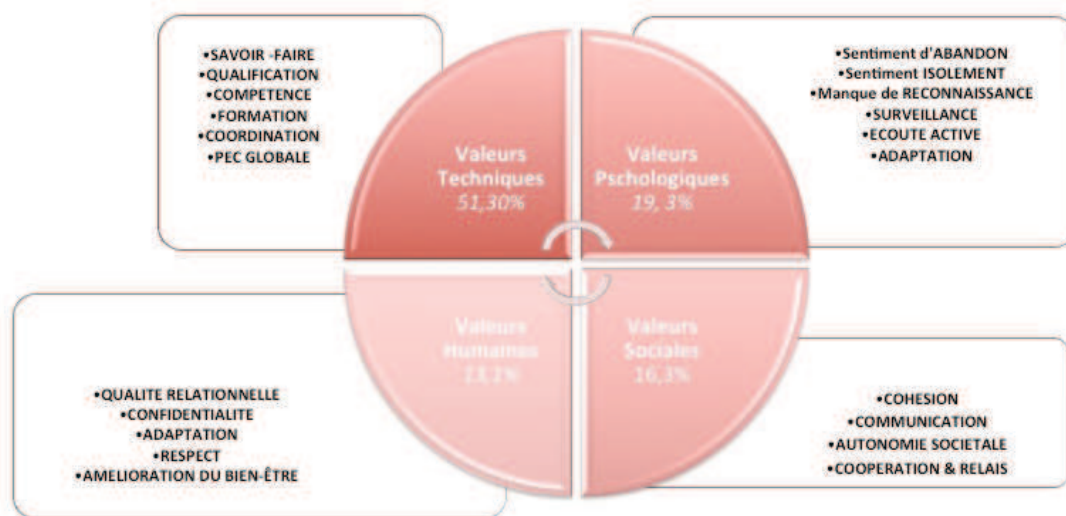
•SAVOIR -FAIRE
•QUALIFICATION
•COMPETENCE
•FORMATION
•COORDINATION
•PEC GLOBALE

Valeurs Techniques
51,30%

Valeurs Pschologiques
19, 3%

•Sentiment d'ABANDON
•Sentiment ISOLEMENT
•Manque de RECONNAISSANCE
•SURVEILLANCE
•ECOUTE ACTIVE
•ADAPTATION

Valeurs Humaines
13,1%

Valeurs Sociales
16,3%

•QUALITE RELATIONNELLE
•CONFIDENTIALITE
•ADAPTATION
•RESPECT
•AMELIORATION DU BIEN-ÊTRE

•COHESION
•COMMUNICATION
•AUTONOMIE SOCIETALE
•COOPERATION & RELAIS